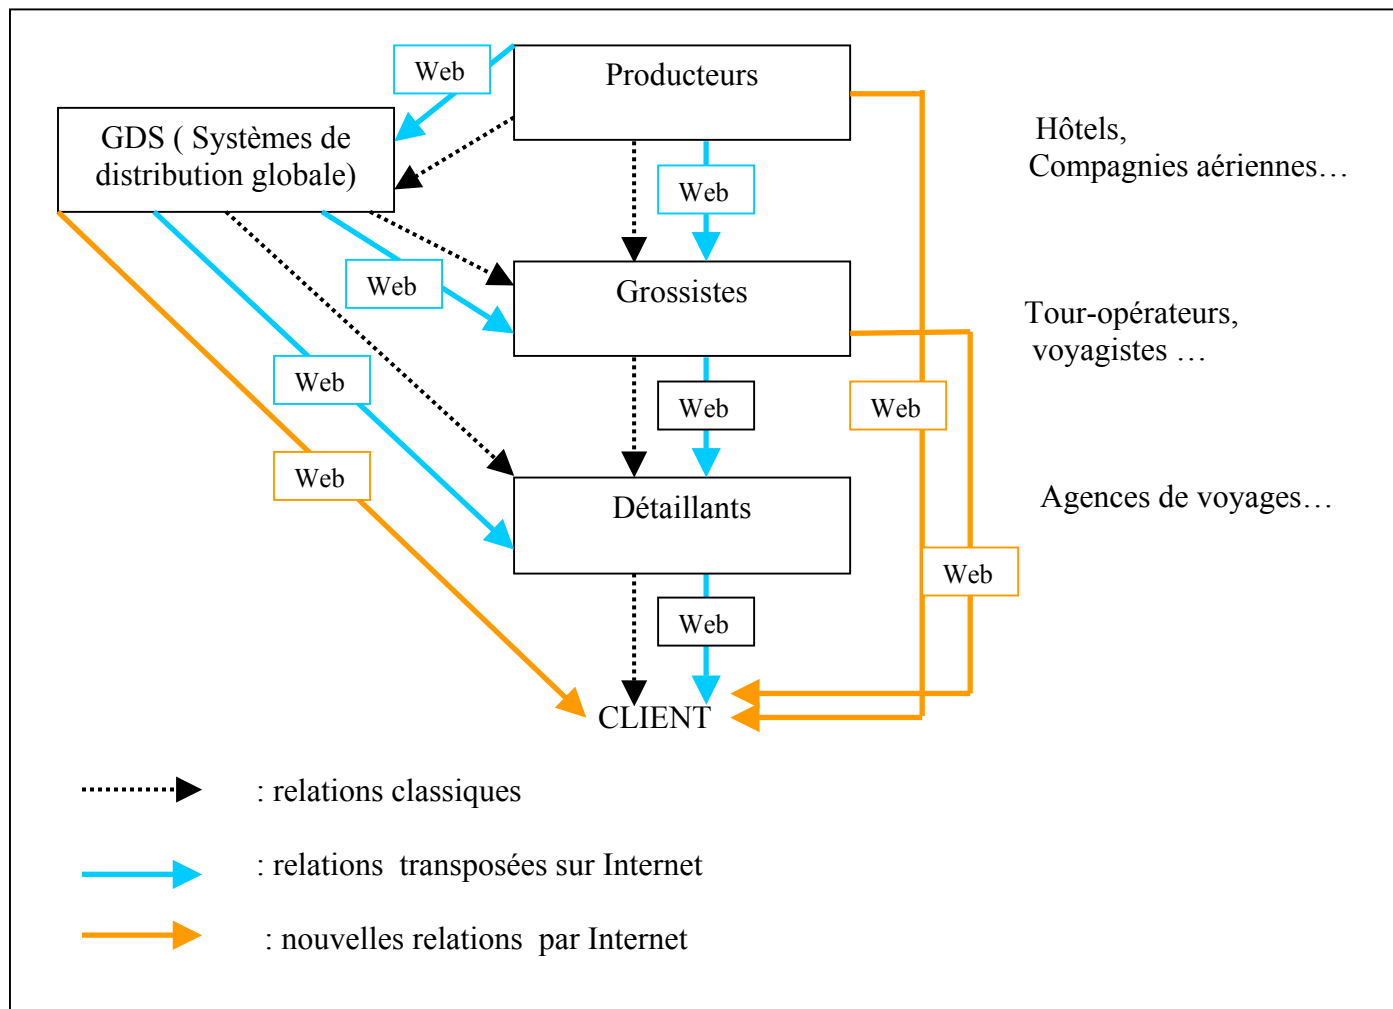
Web

Producteurs

GDS ( Systèmes de distribution globale)

Hôtels,
Compagnies aériennes…

Web

Web

Grossistes

Tour-opérateurs,
voyagistes …

Web

Web

Web

Web

Détaillants

Agences de voyages…

Web

Web

CLIENT

: relations classiques

: relations transposées sur Internet

: nouvelles relations par Internet